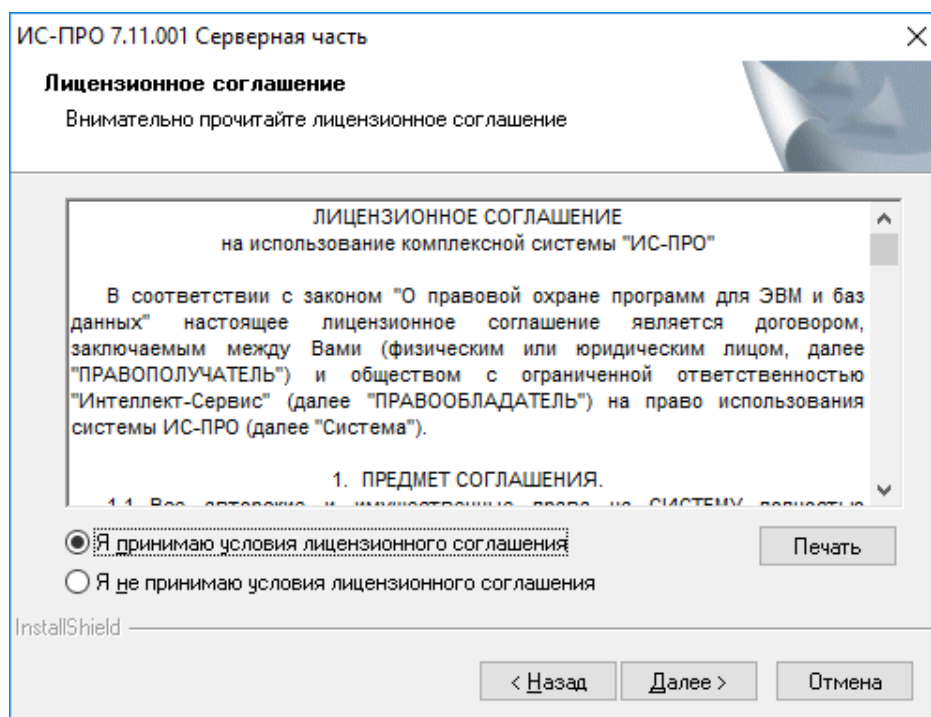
ИС-ПРО 7.11.001 Серверная часть

Лицензионное соглашение

Внимательно прочитайте лицензионное соглашение

ЛИЦЕНЗИОННОЕ СОГЛАШЕНИЕ
на использование комплексной системы "ИС-ПРО"

В соответствии с законом "О правовой охране программ для ЭВМ и баз данных" настоящее лицензионное соглашение является договором, заключаемым между Вами (физическим или юридическим лицом, далее "ПРАВОПОЛУЧАТЕЛЬ") и обществом с ограниченной ответственностью "Интеллект-Сервис" (далее "ПРАВООБЛАДАТЕЛЬ") на право использования системы ИС-ПРО (далее "Система").

1. ПРЕДМЕТ СОГЛАШЕНИЯ.

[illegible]

Я принимаю условия лицензионного соглашения

Я не принимаю условия лицензионного соглашения

Печать

InstallShield

< Назад

Далее >

Отмена